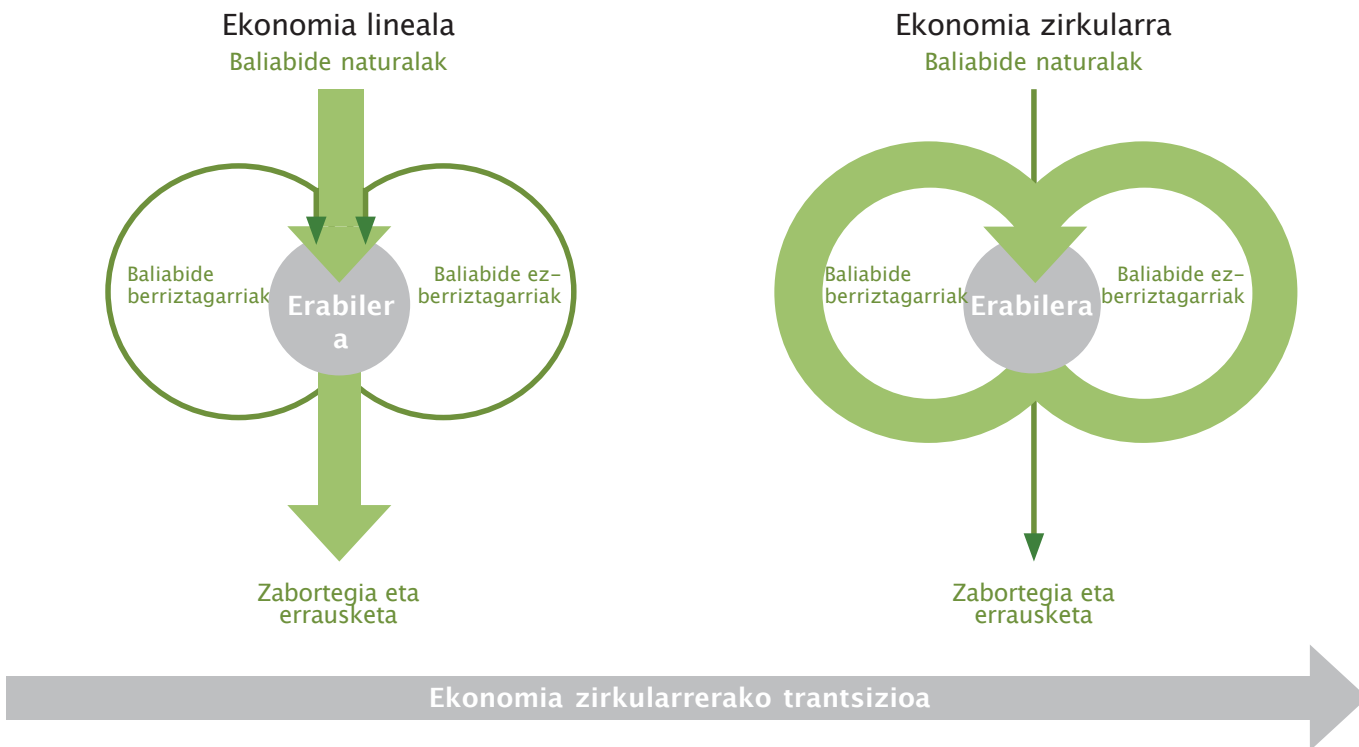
Ekonomia lineala

Baliabide naturalak

Baliabide berriztagarriak

Erabilera

Baliabide ez-berriztagarriak

Zabortegia eta errausketa

Ekonomia zirkularra

Baliabide naturalak

Baliabide berriztagarriak

Erabilera

Baliabide ez-berriztagarriak

Zabortegia eta errausketa

Ekonomia zirkularrerako trantsizioa